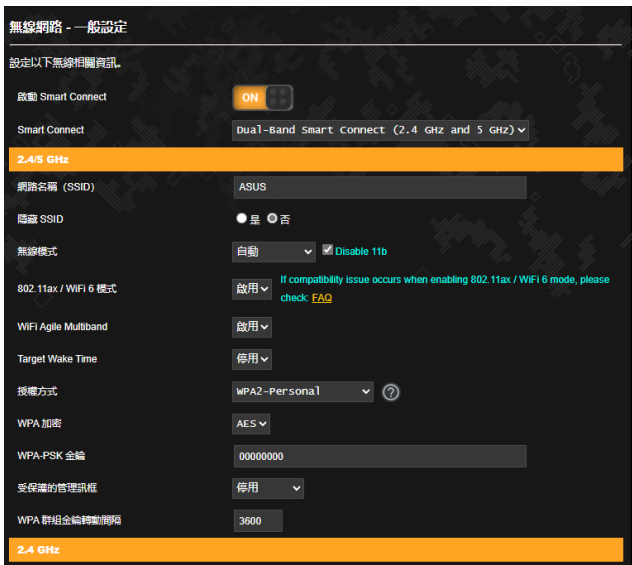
無線網路 - 一般設定

設定以下無線相關資訊。

| | |
|---|---|
| 啟動 Smart Connect | ON |
| Smart Connect | Dual-Band Smart Connect (2.4 GHz and 5 GHz) |

2.4/5 GHz

| | |
|---|---|
| 網路名稱 (SSID) | ASUS |
| 隱藏 SSID | 是 否 |
| 無線模式 | 自動 Disable 11b |
| 802.11ax / WiFi 6 模式 | 啟用 If compatibility issue occurs when enabling 802.11ax / WiFi 6 mode, please check: FAQ |
| WiFi Agile Multiband | 啟用 |
| Target Wake Time | 停用 |
| 授權方式 | WPA2-Personal ? |
| WPA 加密 | AES |
| WPA-PSK 金鑰 | 00000000 |
| 受保護的管理訊框 | 停用 |
| WPA 群組金鑰轉動間隔 | 3600 |

2.4 GHz